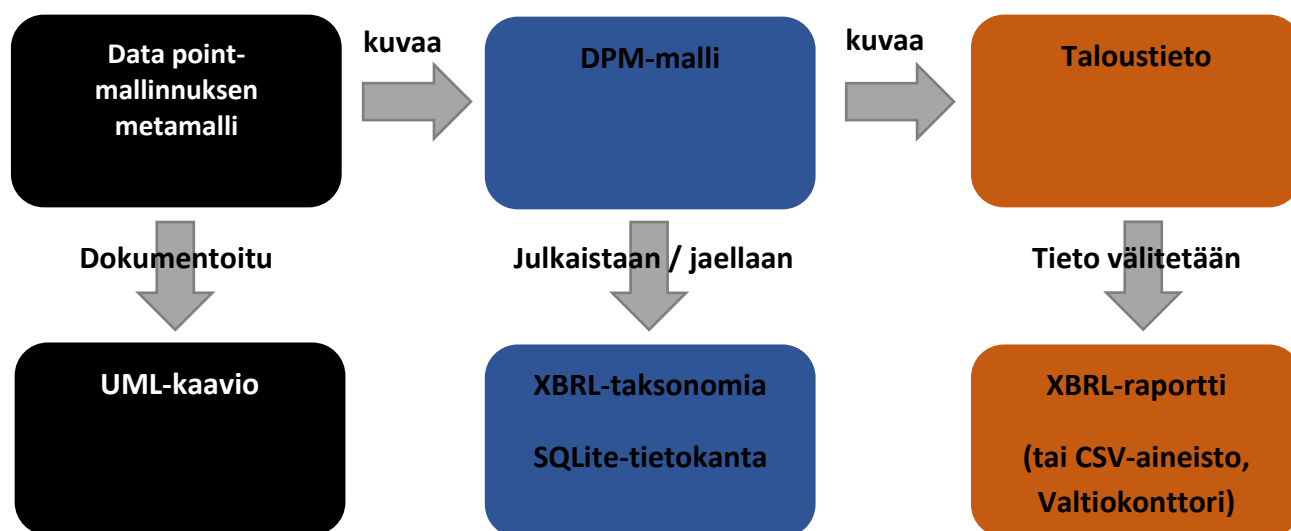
Data point-mallinnuksen metamalli

kuvaa

DPM-malli

kuvaa

Taloustieto

Dokumentoitu

Julkaistaan / jaellaan

Tieto välitetään

UML-kaavio

XBRL-taksonomia

SQLite-tietokanta

XBRL-raportti

(tai CSV-aineisto, Valtiokonttori)